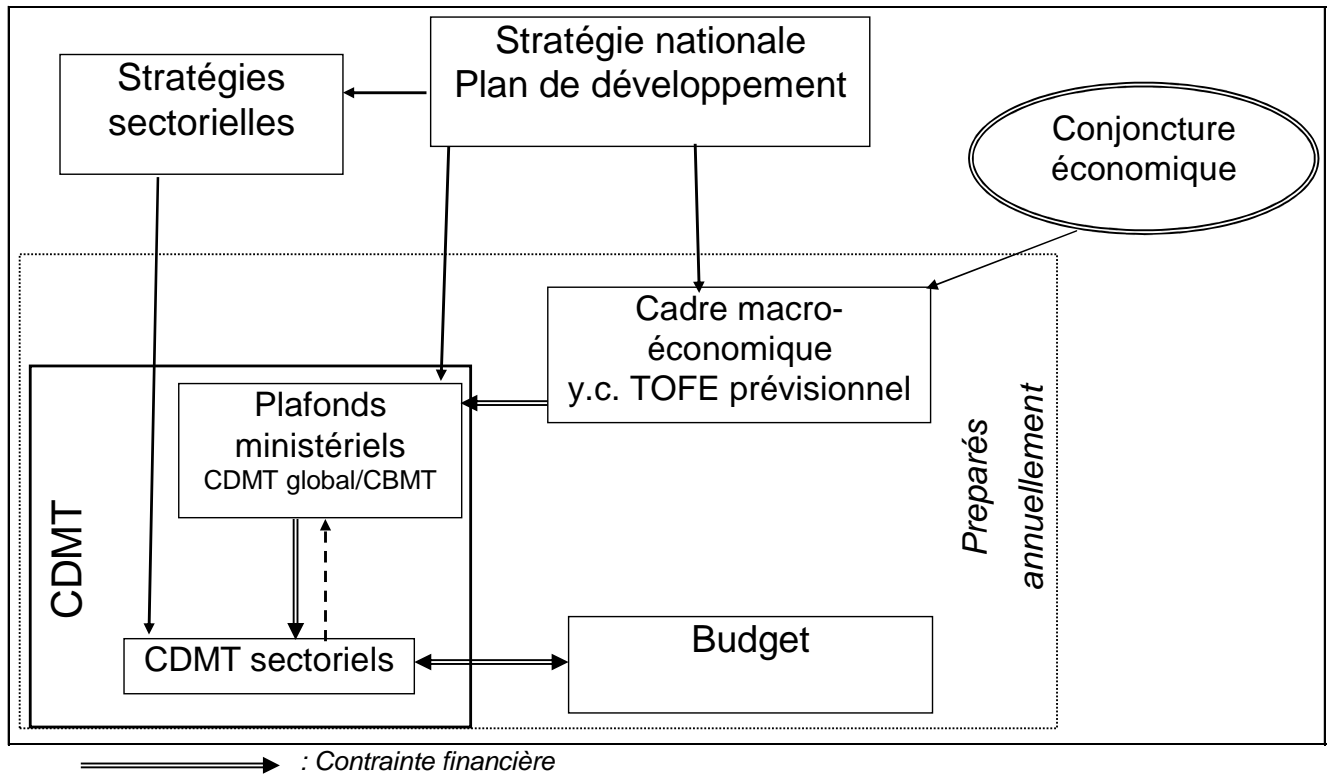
Stratégie nationale
Plan de développement

Stratégies sectorielles

Conjoncture économique

Cadre macroéconomique
y.c. TOFE prévisionnel

Plafonds ministériels
CDMT global/CBMT

CDMT

CDMT sectoriels

Budget

Preparés annuellement

: Contrainte financière